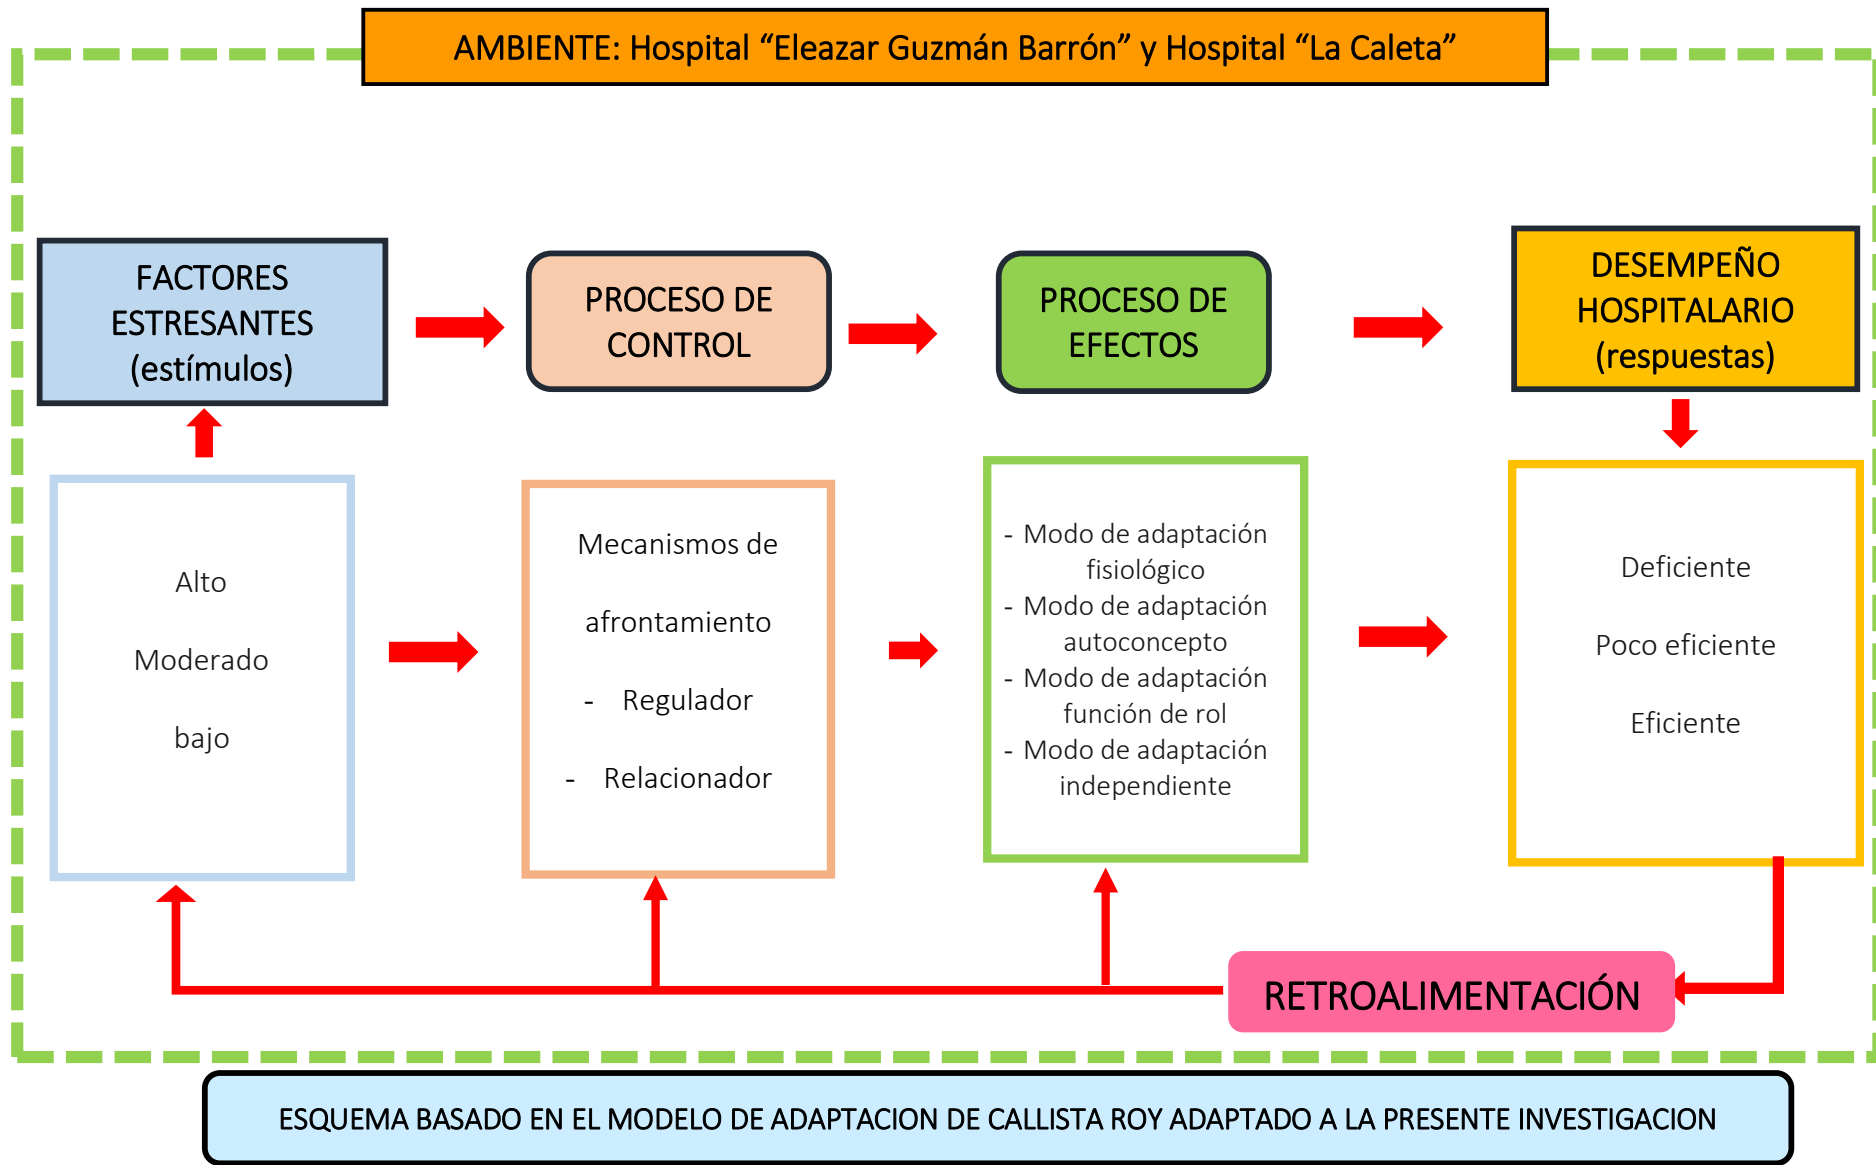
AMBIENTE: Hospital “Eleazar Guzmán Barrón” y Hospital “La Caleta”

FACTORES ESTRESANTES (estímulos)

PROCESO DE CONTROL

PROCESO DE EFECTOS

DESEMPEÑO HOSPITALARIO (respuestas)

Alto

Moderado

bajo

Mecanismos de afrontamiento

- Regulador

- Relacionador

- Modo de adaptación fisiológico
- Modo de adaptación autoconcepto
- Modo de adaptación función de rol
- Modo de adaptación independiente

Deficiente

Poco eficiente

Eficiente

RETROALIMENTACIÓN

ESQUEMA BASADO EN EL MODELO DE ADAPTACION DE CALLISTA ROY ADAPTADO A LA PRESENTE INVESTIGACION